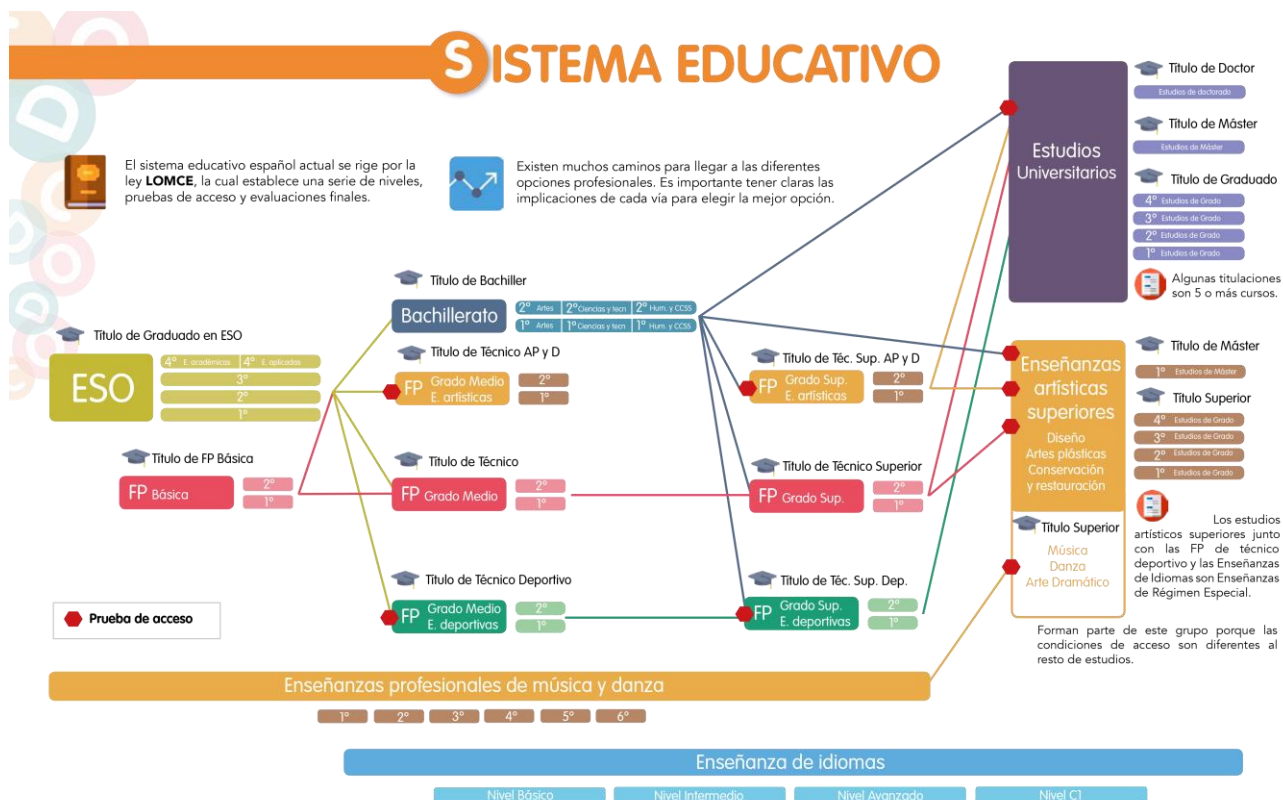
SISTEMA EDUCATIVO

El sistema educativo español actual se rige por la ley LOMCE, la cual establece una serie de niveles, pruebas de acceso y evaluaciones finales.

Existen muchos caminos para llegar a las diferentes opciones profesionales. Es importante tener claras las implicaciones de cada vía para elegir la mejor opción.

Título de Graduado en ESO
ESO
4º E. académicas 4º E. aplicadas
3º
2º
1º

Título de FP Básica
FP Básica
2º
1º

Título de Bachiller
Bachillerato
2º Artes 2º Ciencias y tecn 2º Hum. y CCSS
1º Artes 1º Ciencias y tecn 1º Hum. y CCSS

Título de Técnico AP y D
FP Grado Medio E. artísticas
2º
1º

Título de Técnico
FP Grado Medio
2º
1º

Título de Técnico Deportivo
FP Grado Medio E. deportivas
2º
1º

Título de Téc. Sup. AP y D
FP Grado Sup. E. artísticas
2º
1º

Título de Técnico Superior
FP Grado Sup.
2º
1º

Título de Téc. Sup. Dep.
FP Grado Sup. E. deportivas
2º
1º

Prueba de acceso

Estudios Universitarios

Título de Doctor
Estudios de doctorado
Título de Máster
Estudios de Máster
Título de Graduado
4º Estudios de Grado
3º Estudios de Grado
2º Estudios de Grado
1º Estudios de Grado
Algunas titulaciones son 5 o más cursos.

Enseñanzas artísticas superiores
Diseño
Artes plásticas
Conservación y restauración

Título de Máster
1º Estudios de Máster
Título Superior
4º Estudios de Grado
3º Estudios de Grado
2º Estudios de Grado
1º Estudios de Grado

Título Superior
Música
Danza
Arte Dramático

Los estudios artísticos superiores junto con las FP de técnico deportivo y las Enseñanzas de Idiomas son Enseñanzas de Régimen Especial.

Forman parte de este grupo porque las condiciones de acceso son diferentes al resto de estudios.

Enseñanzas profesionales de música y danza
1º 2º 3º 4º 5º 6º

Enseñanza de idiomas
Nivel Básico Nivel Intermedio Nivel Avanzado Nivel C1